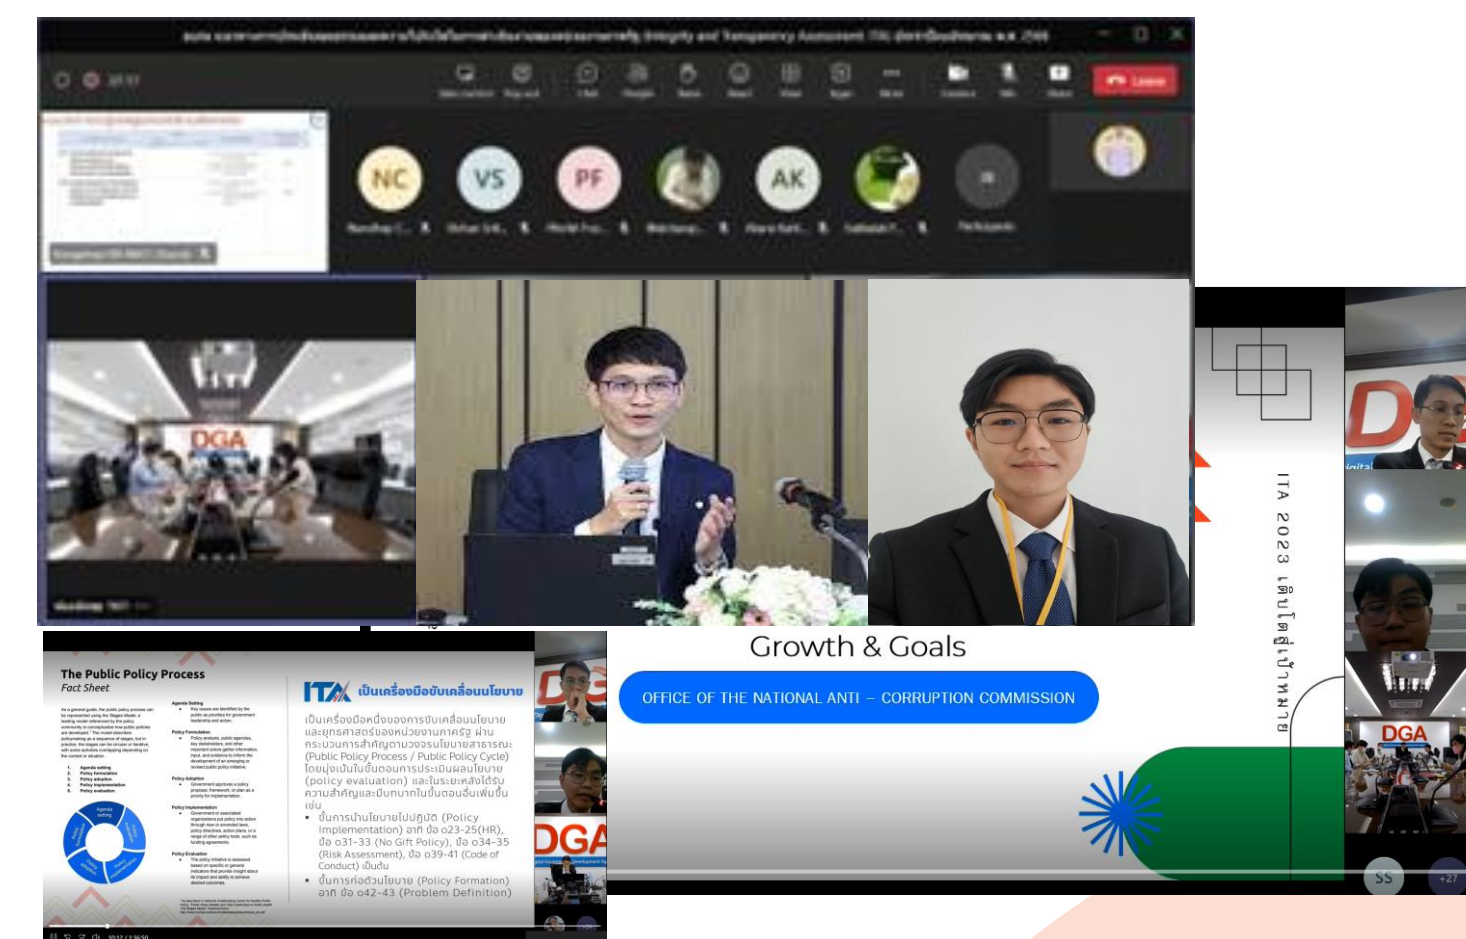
NC VS PF AK

Leave

DGA

The Public Policy Process
Fact Sheet

Agenda Setting
Policy Formulation
Policy Adoption
Policy Implementation
Policy Evaluation

ITA เป็นเครื่องมือขับเคลื่อนนโยบาย

เป็นเครื่องมือหนึ่งของการขับเคลื่อนนโยบายและยุทธศาสตร์ของหน่วยงานภาครัฐ ผ่านกระบวนการสำคัญตามวงจรนโยบายสาธารณะ (Public Policy Process / Public Policy Cycle) โดยมุ่งเน้นในขั้นตอนการประเมินผลนโยบาย (policy evaluation) และในระยะหลังได้รับความสำคัญและมีบทบาทในขั้นตอนอื่นเพิ่มขึ้น เช่น

• ขั้นการนำนโยบายไปปฏิบัติ (Policy Implementation) อาทิ ข้อ o23-25(HR), ข้อ o31-33 (No Gift Policy), ข้อ o34-35 (Risk Assessment), ข้อ o39-41 (Code of Conduct) เป็นต้น

• ขั้นการก่อตัวนโยบาย (Policy Formation) อาทิ ข้อ o42-43 (Problem Definition)

DGA

Growth & Goals

OFFICE OF THE NATIONAL ANTI – CORRUPTION COMMISSION

ITA 2023 เติบโตสู่เป้าหมาย

DGA

SS +27